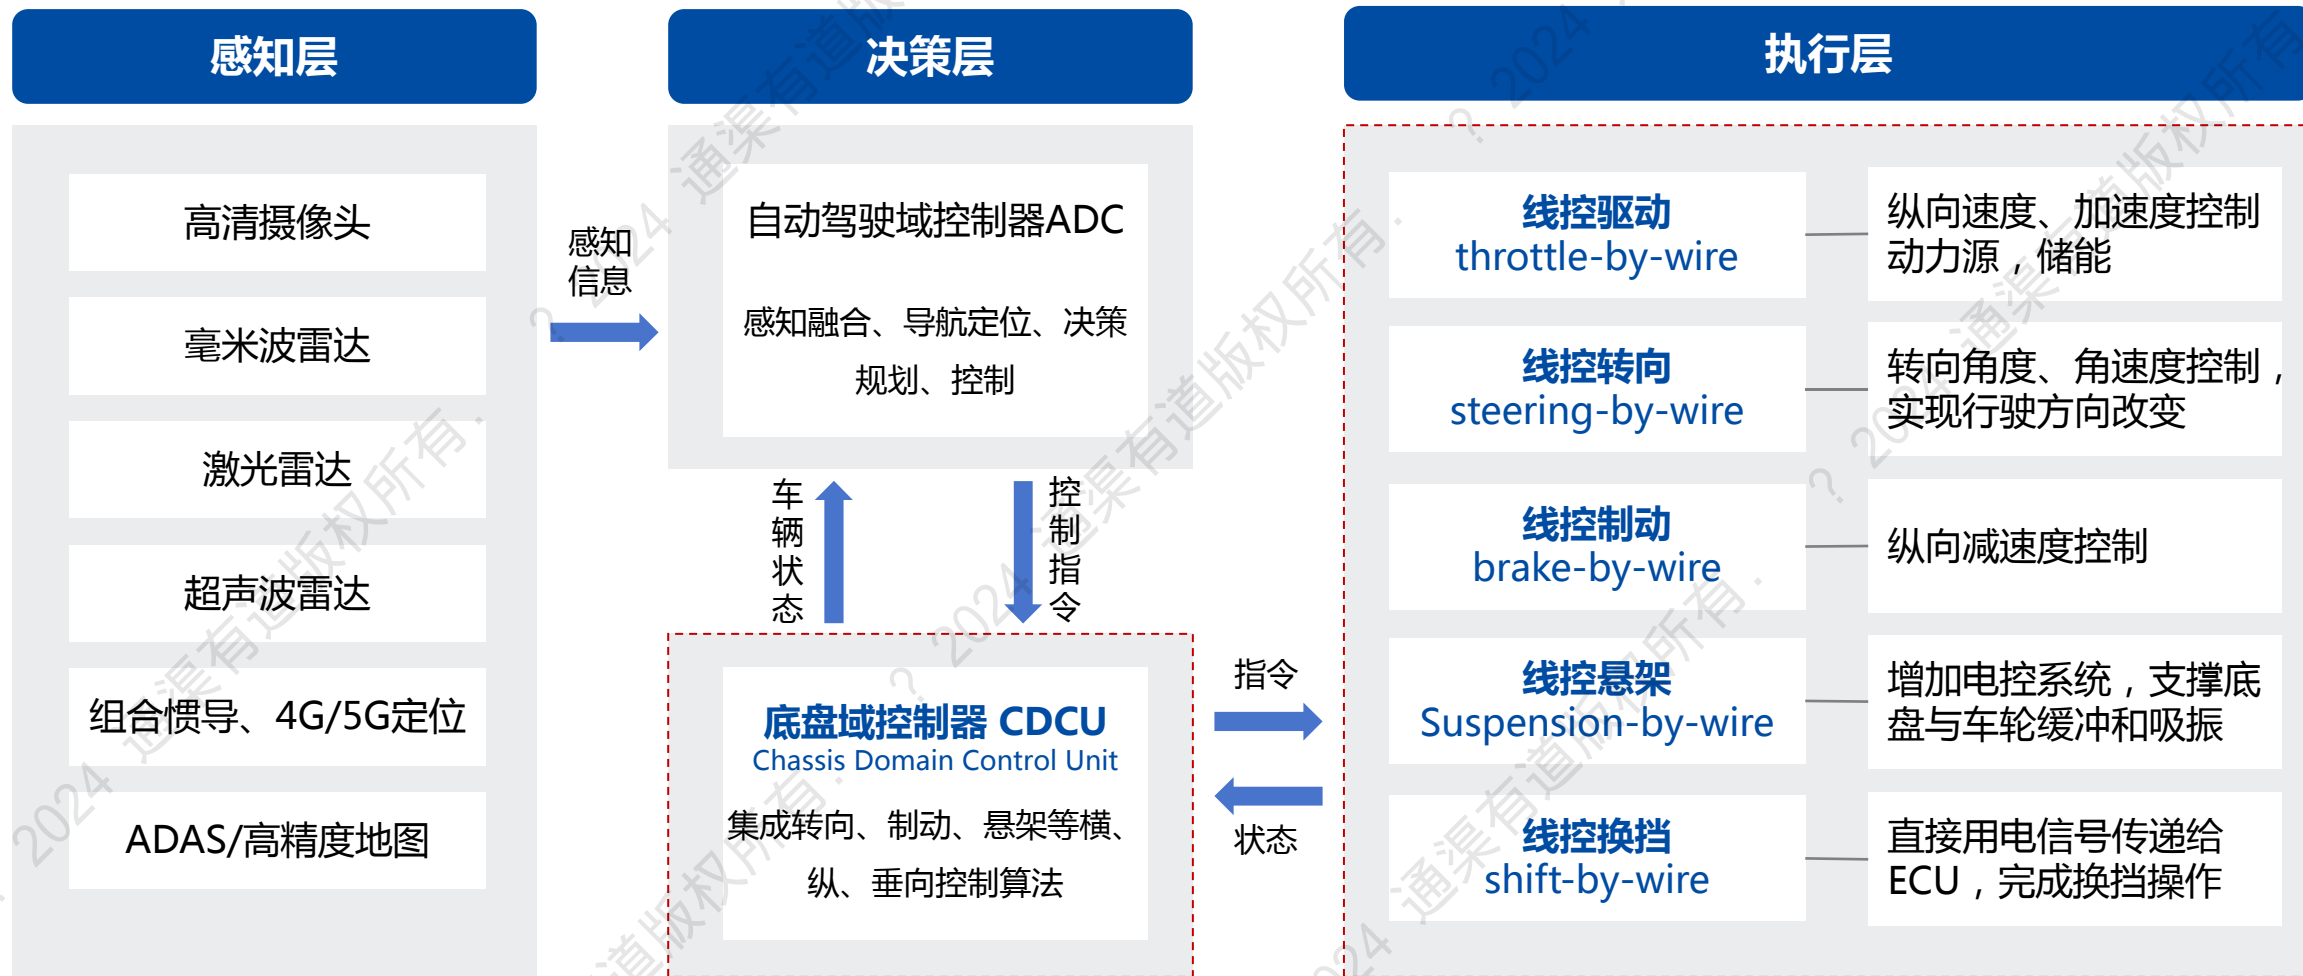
感知层

高清摄像头

毫米波雷达

激光雷达

超声波雷达

组合惯导、4G/5G定位

ADAS/高精度地图

感知信息

决策层

自动驾驶域控制器ADC

感知融合、导航定位、决策规划、控制

车辆状态

控制指令

底盘域控制器 CDCU
Chassis Domain Control Unit

集成转向、制动、悬架等横、纵、垂向控制算法

指令

状态

执行层

线控驱动
throttle-by-wire

纵向速度、加速度控制动力源，储能

线控转向
steering-by-wire

转向角度、角速度控制，实现行驶方向改变

线控制动
brake-by-wire

纵向减速度控制

线控悬架
Suspension-by-wire

增加电控系统，支撑底盘与车轮缓冲和吸振

线控换挡
shift-by-wire

直接用电信号传递给ECU，完成换挡操作

通渠有道版权所有 2024